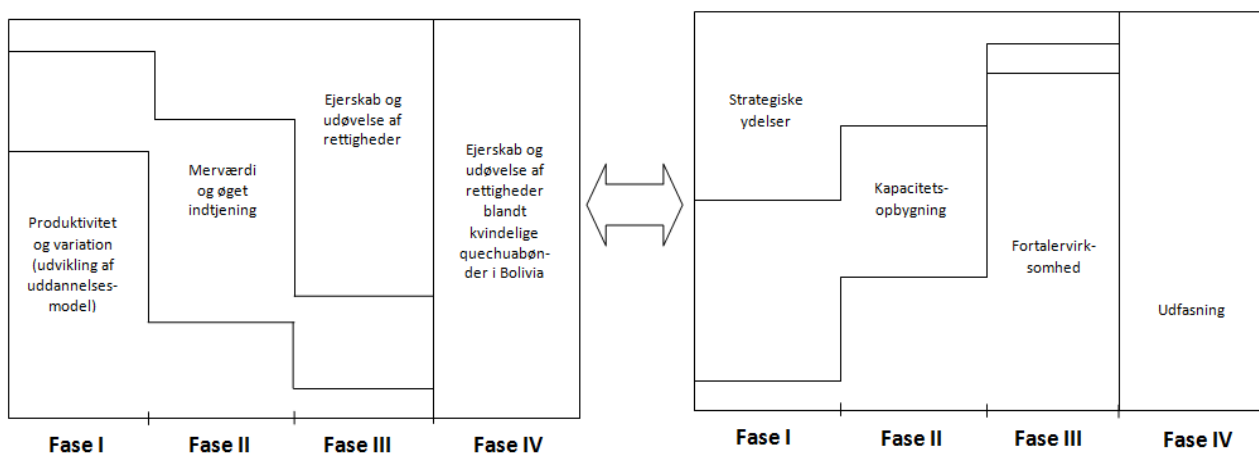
Produktivitet og variation (udvikling af uddannelsesmodel)

Merværdi og øget indtjening

Ejerskab og udøvelse af rettigheder

Ejerskab og udøvelse af rettigheder blandt kvindelige quechuabønder i Bolivia

Fase I

Fase II

Fase III

Fase IV

Strategiske ydelser

Kapacitetsopbygning

Fortalervirksomhed

Udfasning

Fase I

Fase II

Fase III

Fase IV